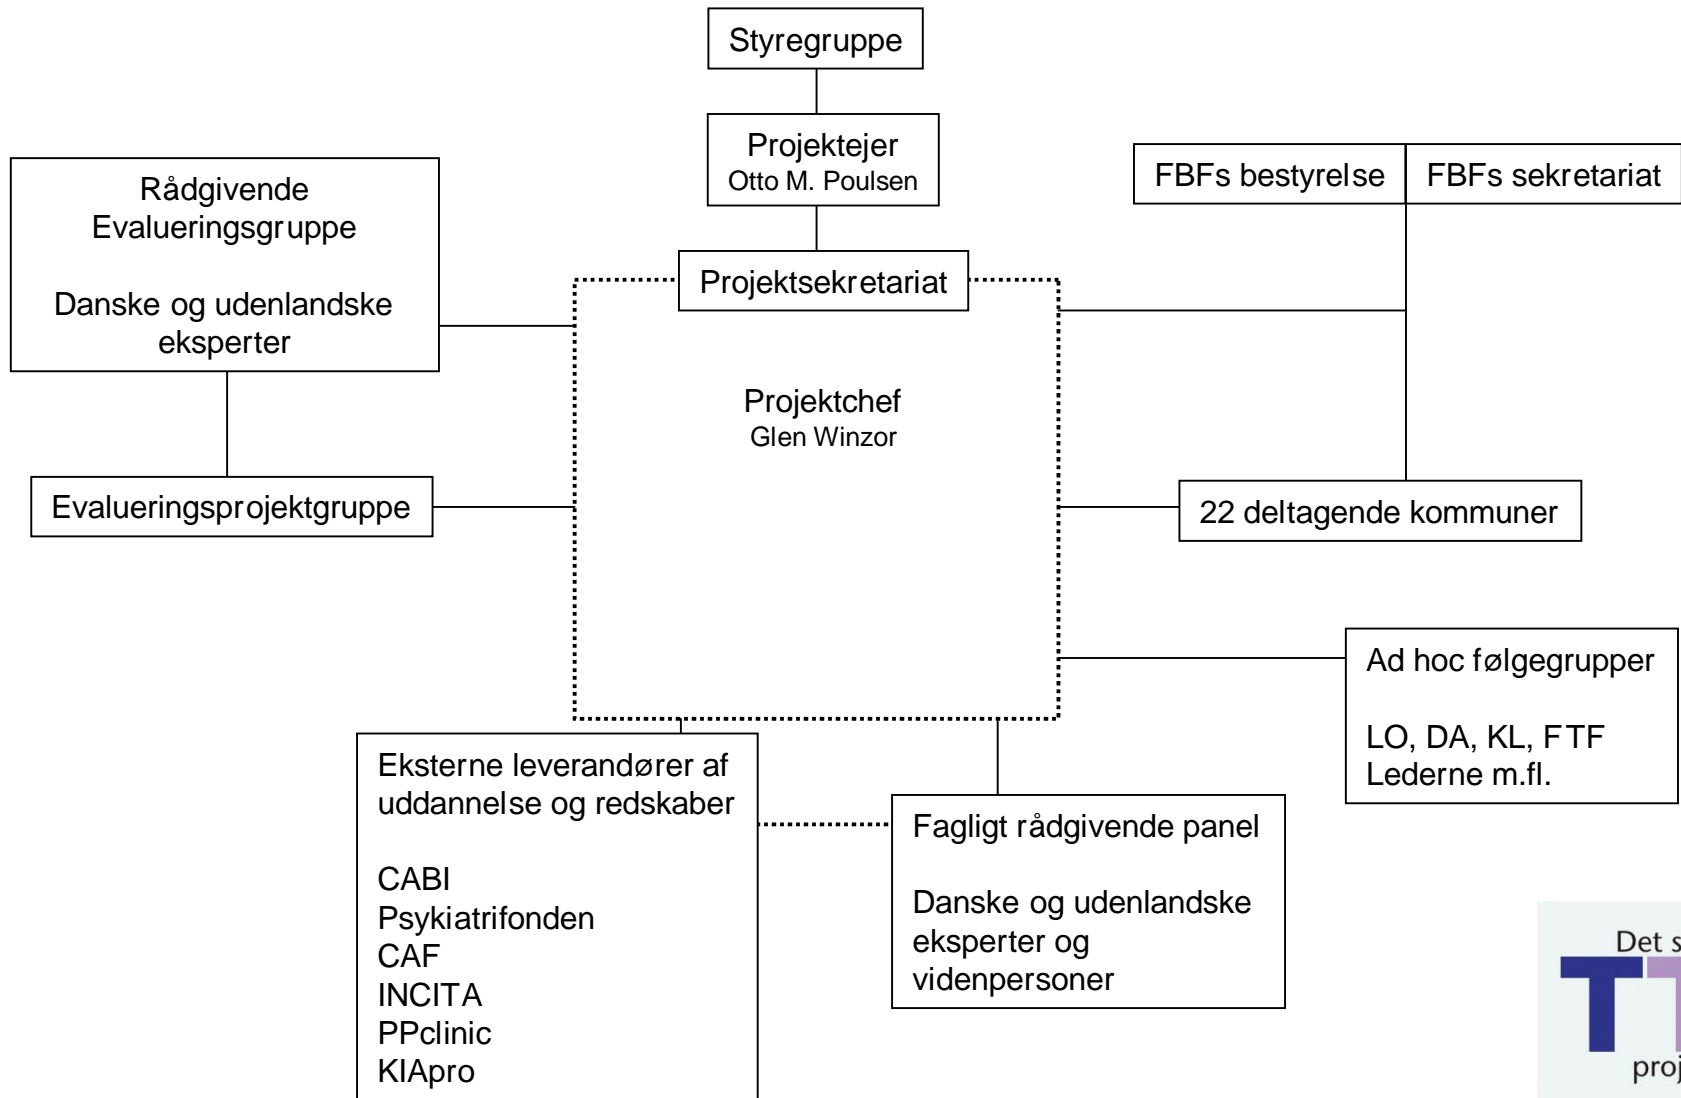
Styregruppe

Projektejer
Otto M. Poulsen

FBFs bestyrelse

FBFs sekretariat

Rådgivende
Evalueringsgruppe

Danske og udenlandske eksperter

Projektsekretariat

Projektchef
Glen Winzor

Evalueringsprojektgruppe

22 deltagende kommuner

Ad hoc følgegrupper

LO, DA, KL, FTF
Lederne m.fl.

Eksterne leverandører af uddannelse og redskaber

CABI
Psykiatrifonden
CAF
INCITA
PPclinic
KIApro

Fagligt rådgivende panel

Danske og udenlandske eksperter og videnpersoner

Det s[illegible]

proj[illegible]